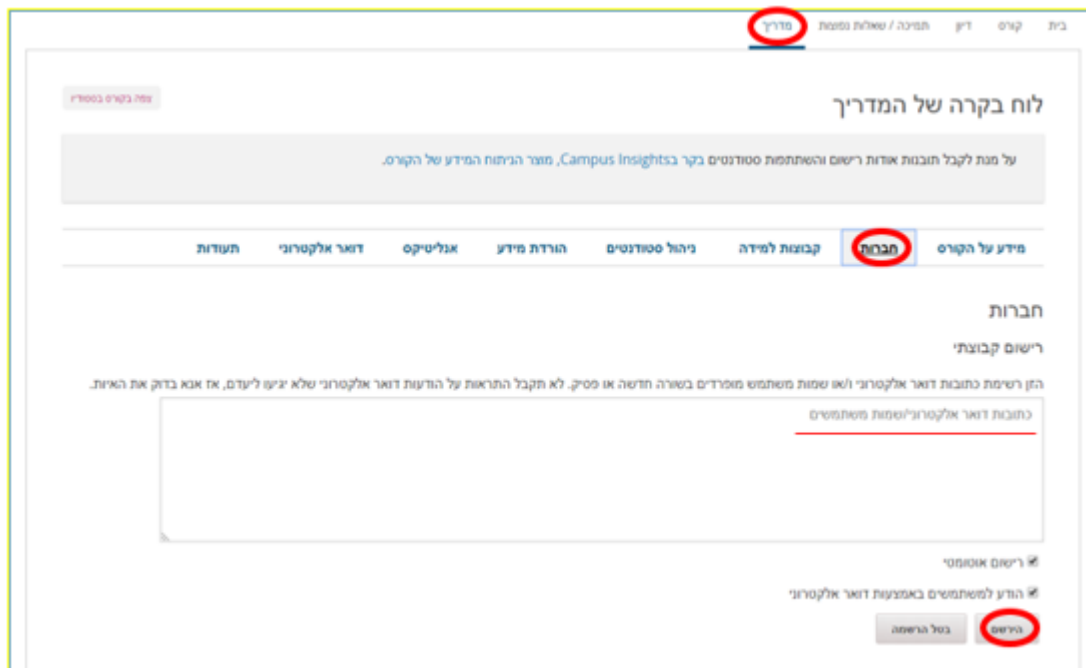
בית קורס דיון תמיכה / שאלות נפוצות מדריך

לוח בקרה של המדריך

צפה בקורס בסטודיו

על מנת לקבל תובנות אודות רישום והשתתפות סטודנטים בקר בCampus Insights, מוצר הניתוח המידע של הקורס.

מידע על הקורס | חברות | קבוצות למידה | ניהול סטודנטים | הורדת מידע | אנליטיקס | דואר אלקטרוני | תעודות

חברות

רישום קבוצתי

הזן רשימת כתובות דואר אלקטרוני ו/או שמות משתמש מופרדים בשורה חדשה או פסיק. לא תקבל התראות על הודעות דואר אלקטרוני שלא יגיעו ליעדם, אז אנא בדוק את האיות.

כתובות דואר אלקטרוני/שמות משתמשים

רישום אוטומטי

הודע למשתמשים באמצעות דואר אלקטרוני

הירשם בטל הרשמה